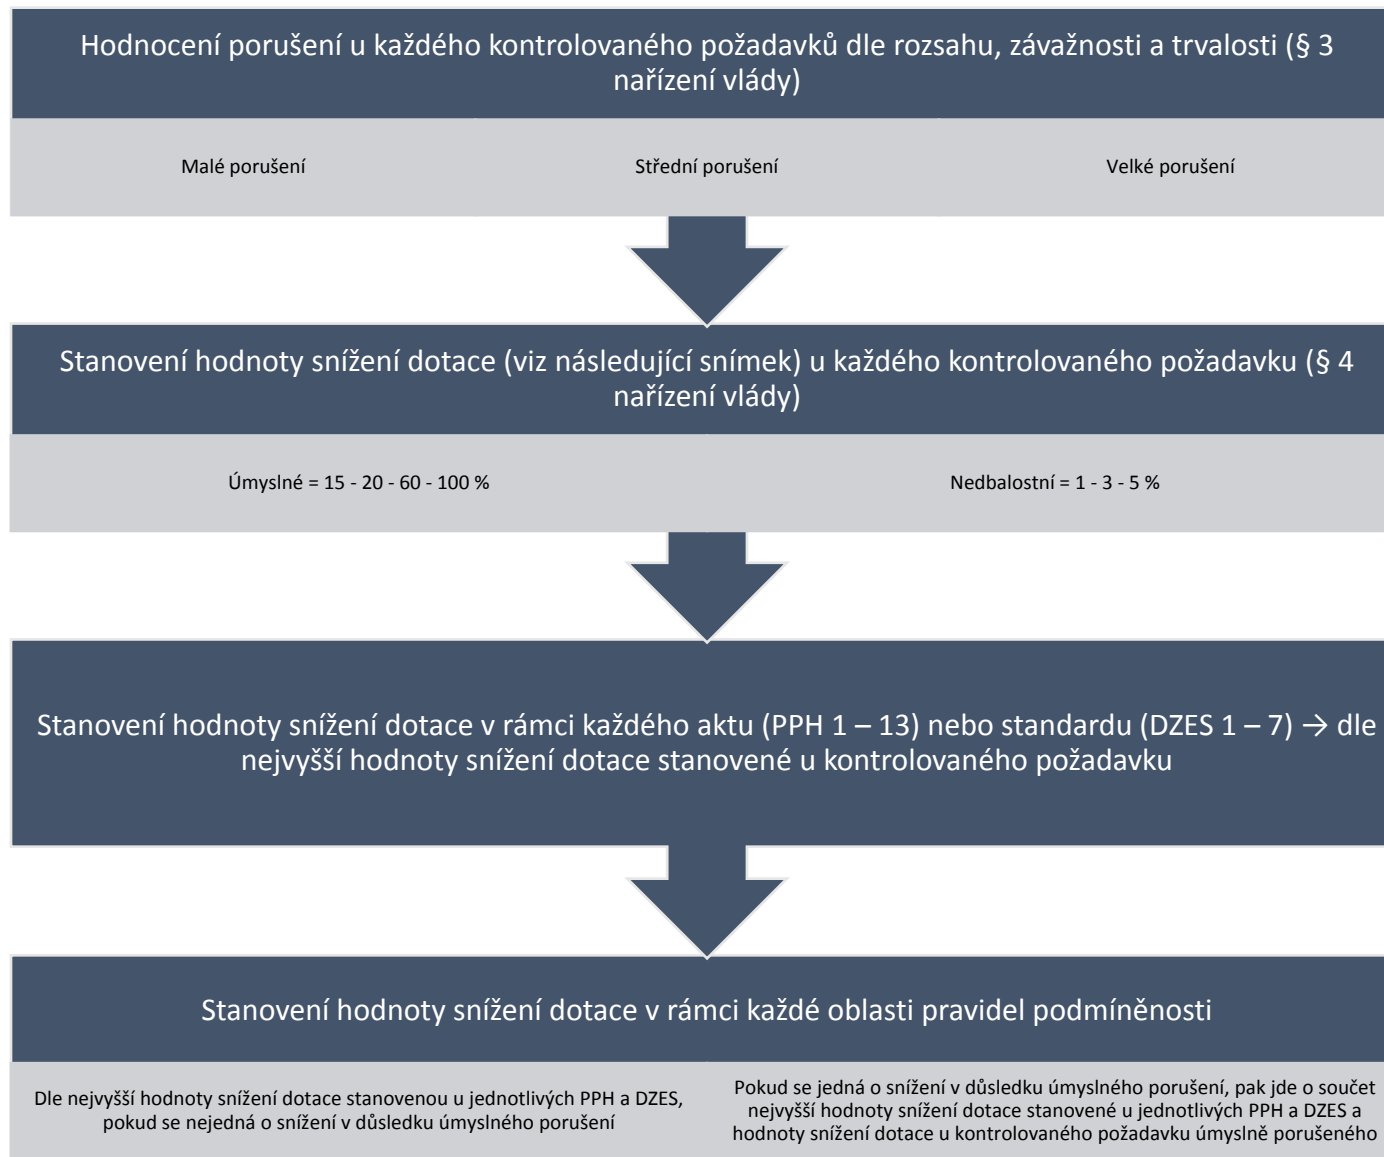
Hodnocení porušení u každého kontrolovaného požadavků dle rozsahu, závažnosti a trvalosti (§ 3 nařízení vlády)

Malé porušení

Střední porušení

Velké porušení

Stanovení hodnoty snížení dotace (viz následující snímek) u každého kontrolovaného požadavku (§ 4 nařízení vlády)

Úmyslné = 15 - 20 - 60 - 100 %

Nedbalostní = 1 - 3 - 5 %

Stanovení hodnoty snížení dotace v rámci každého aktu (PPH 1 – 13) nebo standardu (DZES 1 – 7) → dle nejvyšší hodnoty snížení dotace stanovené u kontrolovaného požadavku

Stanovení hodnoty snížení dotace v rámci každé oblasti pravidel podmíněnosti

Dle nejvyšší hodnoty snížení dotace stanovenou u jednotlivých PPH a DZES, pokud se nejedná o snížení v důsledku úmyslného porušení

Pokud se jedná o snížení v důsledku úmyslného porušení, pak jde o součet nejvyšší hodnoty snížení dotace stanovené u jednotlivých PPH a DZES a hodnoty snížení dotace u kontrolovaného požadavku úmyslně porušeného